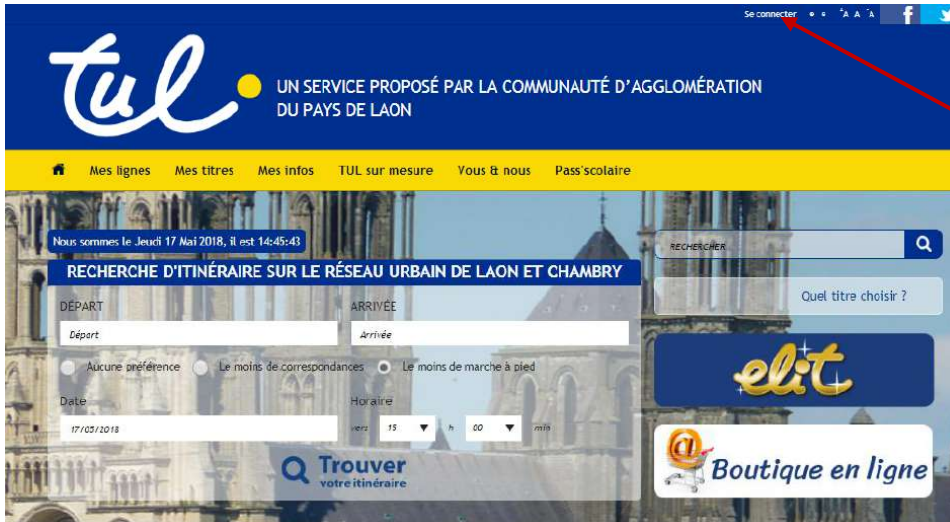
Se connecter A A A

tul

UN SERVICE PROPOSÉ PAR LA COMMUNAUTÉ D'AGGLOMÉRATION DU PAYS DE LAON

Mes lignes Mes titres Mes infos TUL sur mesure Vous & nous Pass'scolaire

Nous sommes le Jeudi 17 Mai 2018, il est 14:45:43

RECHERCHE D'ITINÉRAIRE SUR LE RÉSEAU URBAIN DE LAON ET CHAMBRY

DÉPART
Départ

ARRIVÉE
Arrivée

Aucune préférence Le moins de correspondances Le moins de marche à pied

Date
17/05/2018

Horaire
vers 15 h 00 min

Trouver votre itinéraire

RECHERCHER

Quel titre choisir ?

elit

Boutique en ligne